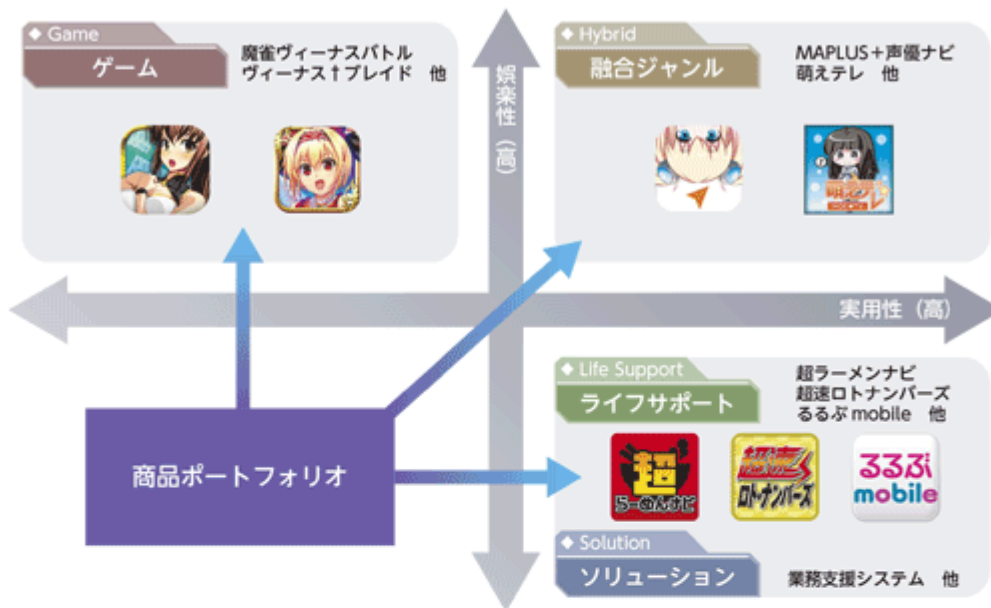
◆ Game
ゲーム
魔雀ヴィーナスバトル
ヴィーナス†ブレイド 他

娯楽性（高）

◆ Hybrid
融合ジャンル
MAPLUS＋声優ナビ
萌えテレ 他

実用性（高）

◆ Life Support
ライフサポート
超ラーメンナビ
超速ロトナンバーズ
るるぶ mobile 他

超
ら～めんナビ
超速
ロトナンバーズ
るるぶ
mobile

商品ポートフォリオ

◆ Solution
ソリューション
業務支援システム 他